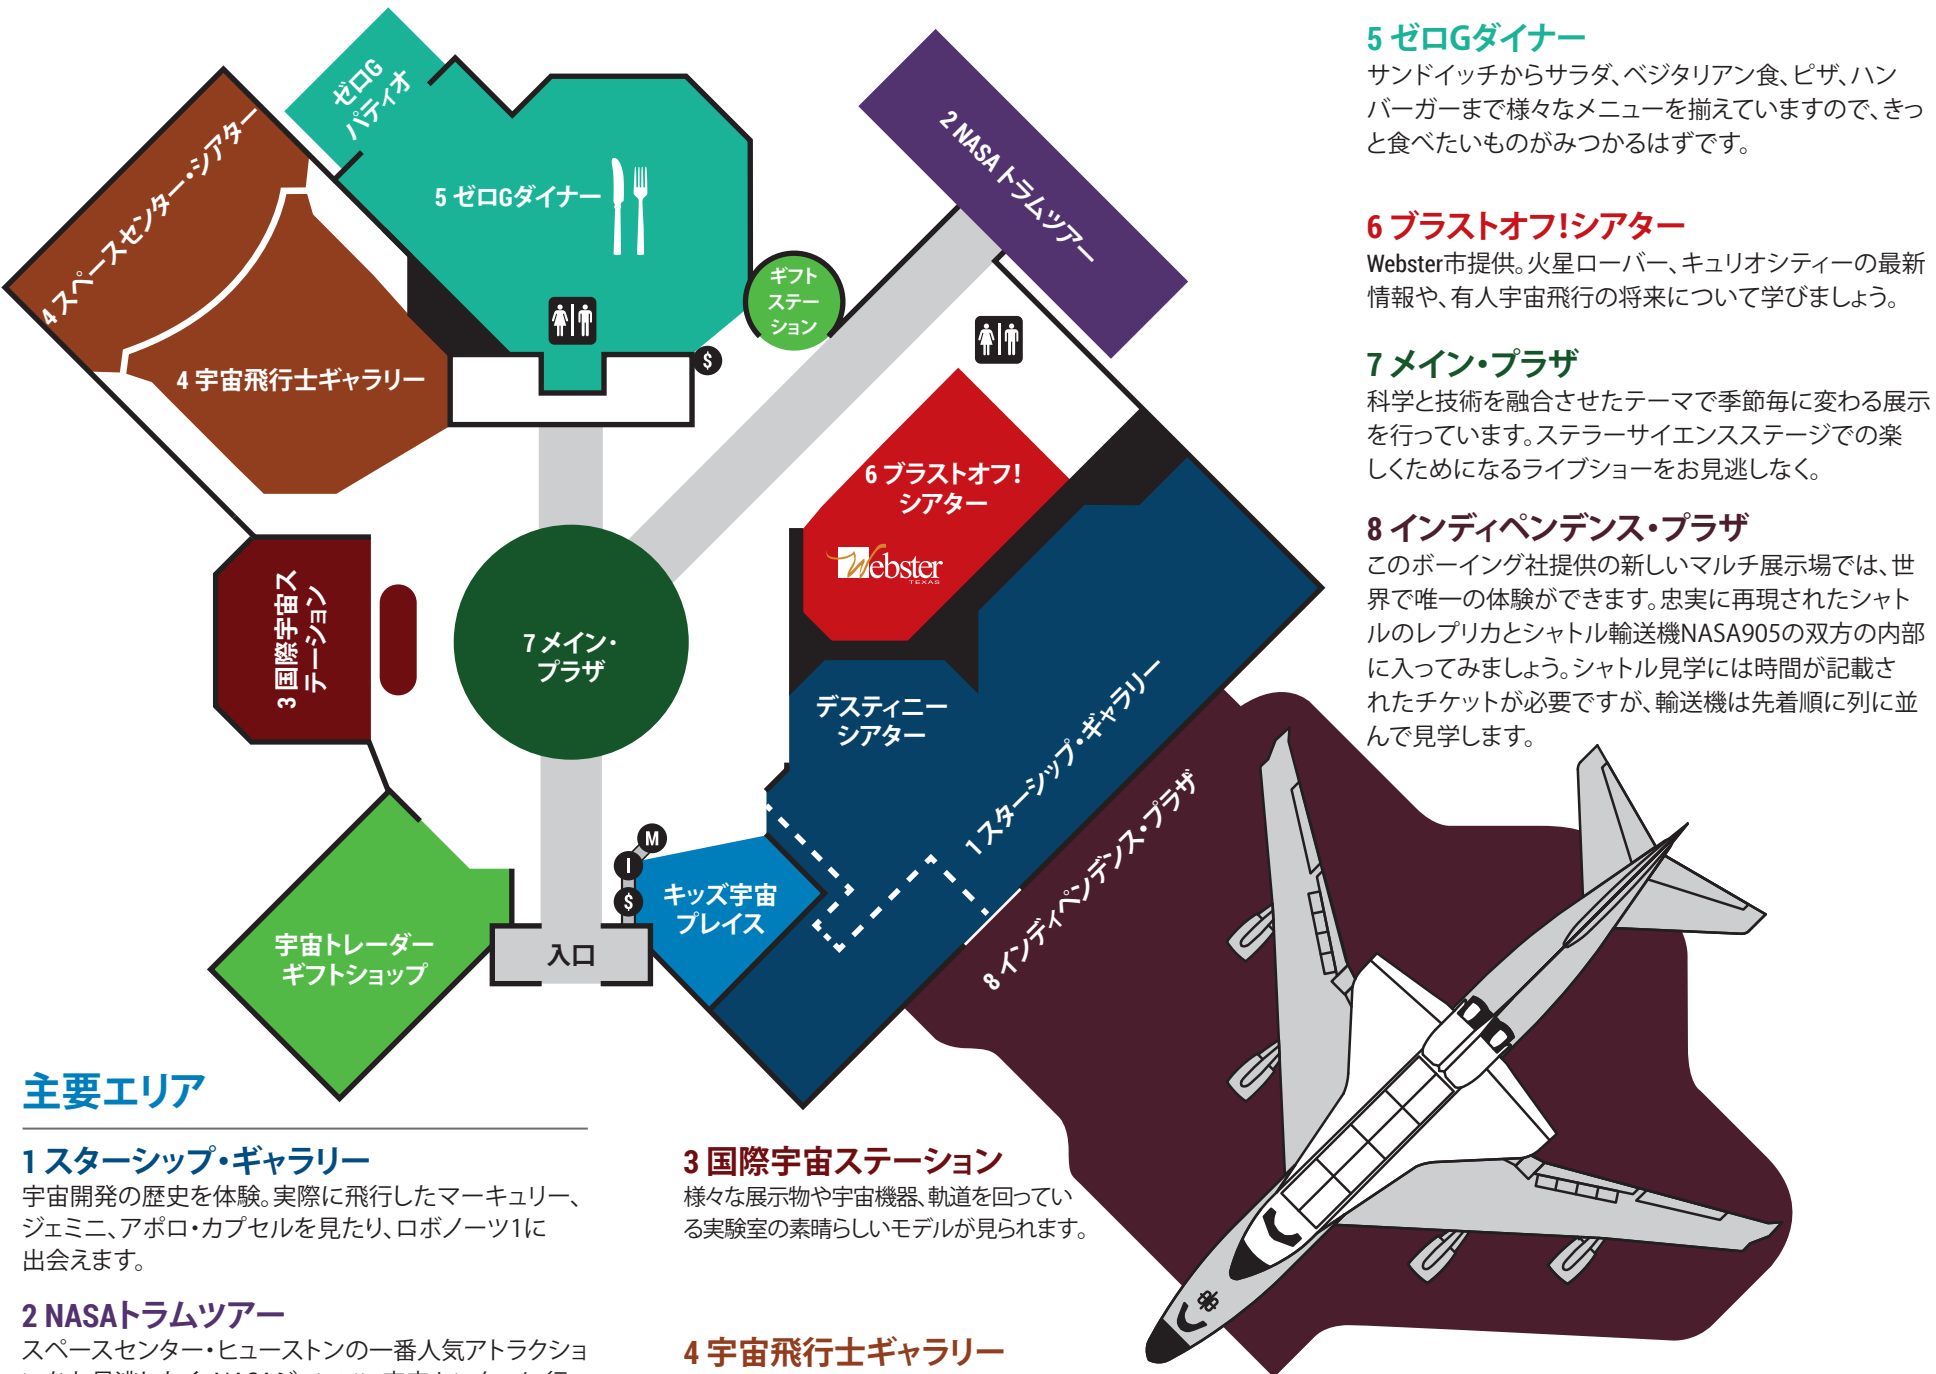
ゼロG パティオ

5 ゼロGダイナー

4 スペースセンター・シアター

4 宇宙飛行士ギャラリー

ギフト ステー ション

2 NASA トラムツアー

$

6 ブラストオフ! シアター

Webster TEXAS

3 国際宇宙ステーション

7 メイン・プラザ

デスティニー シアター

1 スターシップ・ギャラリー

8 インディペンデンス・プラザ

M

I

$

キッズ宇宙 プレイス

宇宙トレーダー ギフトショップ

入口

5 ゼロGダイナー
サンドイッチからサラダ、ベジタリアン食、ピザ、ハンバーガーまで様々なメニューを揃えていますので、きっと食べたいものがみつかるはずです。

6 ブラストオフ!シアター
Webster市提供。火星ローバー、キュリオシティーの最新情報や、有人宇宙飛行の将来について学びましょう。

7 メイン・プラザ
科学と技術を融合させたテーマで季節毎に変わる展示を行っています。ステラーサイエンスステージでの楽しくためになるライブショーをお見逃しなく。

8 インディペンデンス・プラザ
このボーイング社提供の新しいマルチ展示場では、世界で唯一の体験ができます。忠実に再現されたシャトルのレプリカとシャトル輸送機NASA905の双方の内部に入ってみましょう。シャトル見学には時間が記載されたチケットが必要ですが、輸送機は先着順に列に並んで見学します。

主要エリア

1 スターシップ・ギャラリー
宇宙開発の歴史を体験。実際に飛行したマーキュリー、ジェミニ、アポロ・カプセルを見たり、ロボノーツ1に出会えます。

2 NASAトラムツアー
スペースセンター・ヒューストンの一番人気アトラクショ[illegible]

3 国際宇宙ステーション
様々な展示物や宇宙機器、軌道を回っている実験室の素晴らしいモデルが見られます。

4 宇宙飛行士ギャラリー